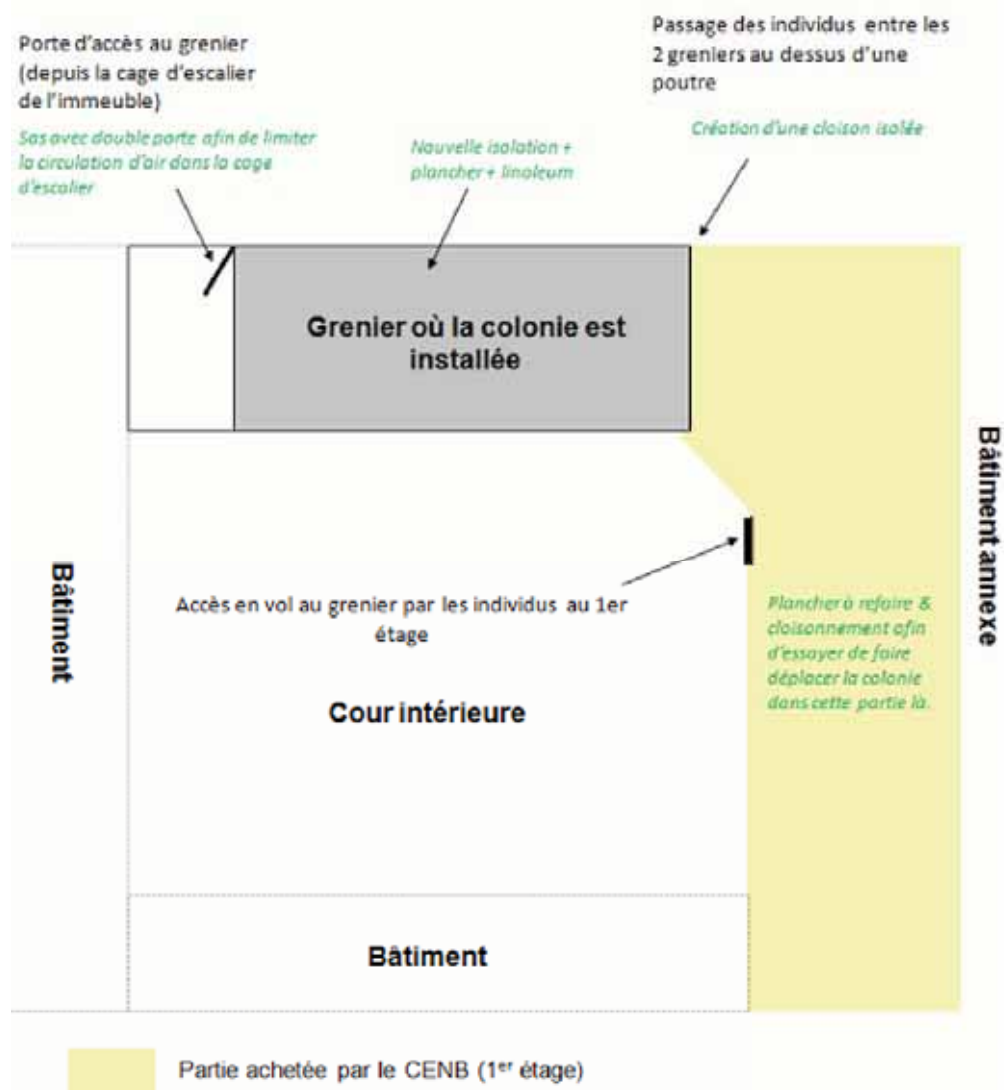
Porte d'accès au grenier (depuis la cage d'escalier de l'immeuble)

Sas avec double porte afin de limiter la circulation d'air dans la cage d'escalier

Nouvelle isolation + plancher + linoleum

Passage des individus entre les 2 greniers au dessus d'une poutre

Création d'une cloison isolée

Grenier où la colonie est installée

Bâtiment annexe

Bâtiment

Accès en vol au grenier par les individus au 1er étage

Plancher à refaire & cloisonnement afin d'essayer de faire déplacer la colonie dans cette partie là.

Cour intérieure

Bâtiment

Partie achetée par le CENB (1$^{er}$ étage)